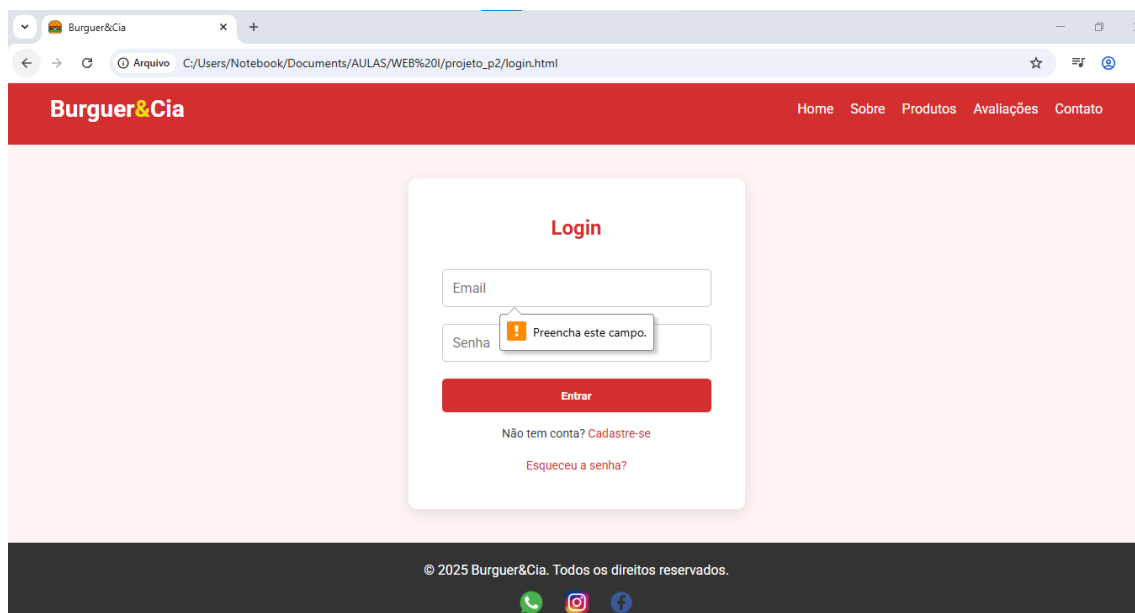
Burguer&Cia

Arquivo C:/Users/Notebook/Documents/AULAS/WEB%20I/projeto_p2/login.html

Burguer&Cia

Home Sobre Produtos Avaliações Contato

Login

Email

Preencha este campo.

Senha

Entrar

Não tem conta? Cadastre-se

Esqueceu a senha?

© 2025 Burguer&Cia. Todos os direitos reservados.